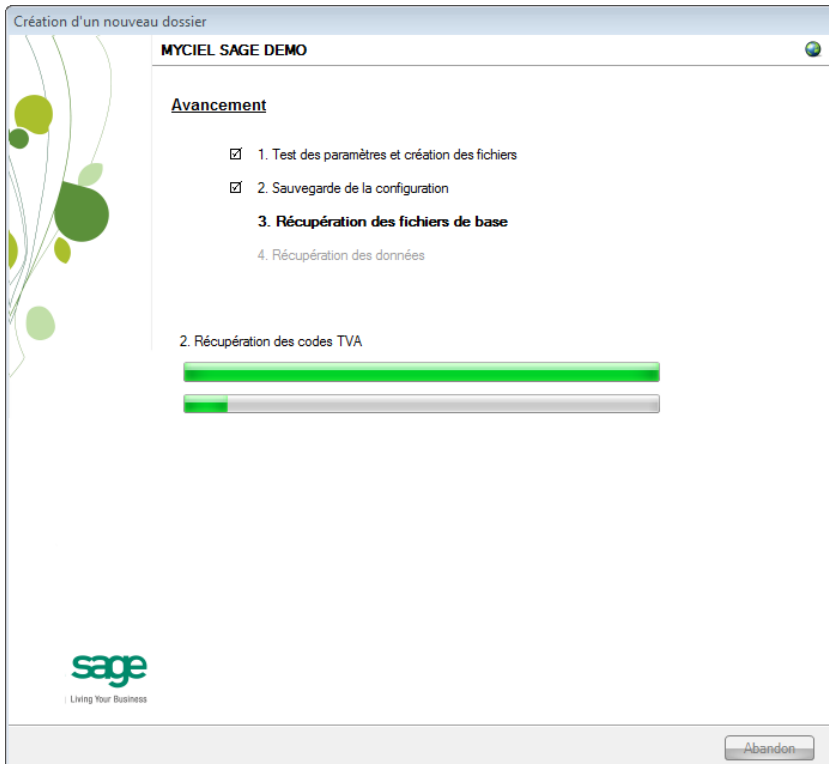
Création d'un nouveau dossier

MYCIEL SAGE DEMO

Avancement

☑ 1. Test des paramètres et création des fichiers

☑ 2. Sauvegarde de la configuration

3. Récupération des fichiers de base

4. Récupération des données

2. Récupération des codes TVA

sage
Living Your Business

Abandon